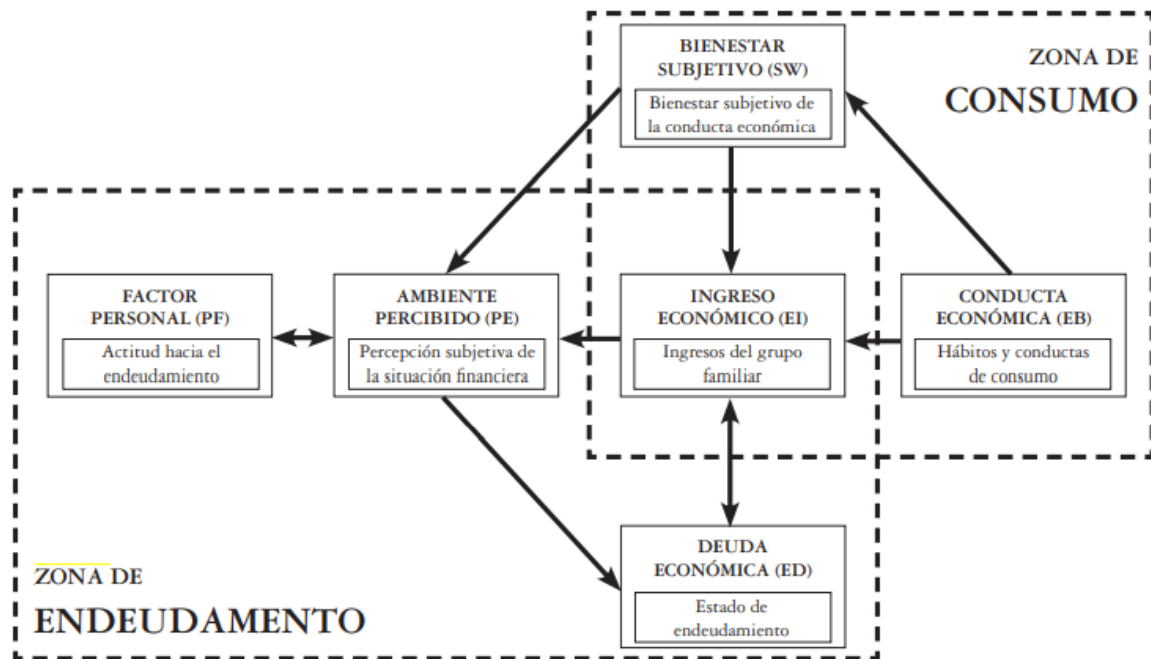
BIENESTAR SUBJETIVO (SW)
Bienestar subjetivo de la conducta económica

ZONA DE
CONSUMO

FACTOR PERSONAL (PF)
Actitud hacia el endeudamiento

AMBIENTE PERCIBIDO (PE)
Percepción subjetiva de la situación financiera

INGRESO ECONÓMICO (EI)
Ingresos del grupo familiar

CONDUCTA ECONÓMICA (EB)
Hábitos y conductas de consumo

DEUDA ECONÓMICA (ED)
Estado de endeudamiento

ZONA DE
ENDEUDAMENTO